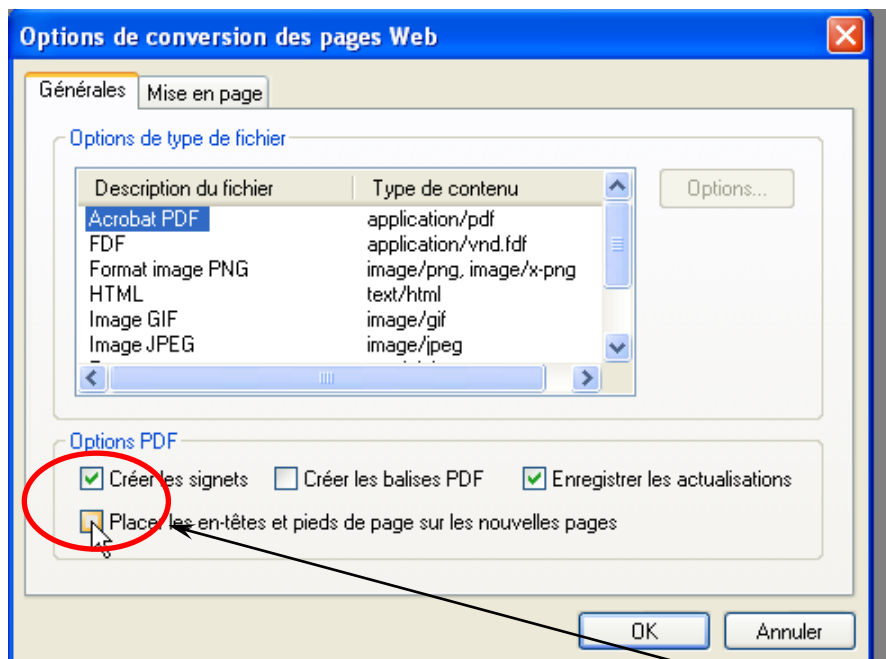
Options de conversion des pages Web

Générales | Mise en page

Options de type de fichier

| Description du fichier | Type de contenu |
|---|---|
| Acrobat PDF | application/pdf |
| FDF | application/vnd.fdf |
| Format image PNG | image/png, image/x-png |
| HTML | text/html |
| Image GIF | image/gif |
| Image JPEG | image/jpeg |

Options...

Options PDF

Créer les signets
Créer les balises PDF
Enregistrer les actualisations
Placer les en-têtes et pieds de page sur les nouvelles pages

OK
Annuler